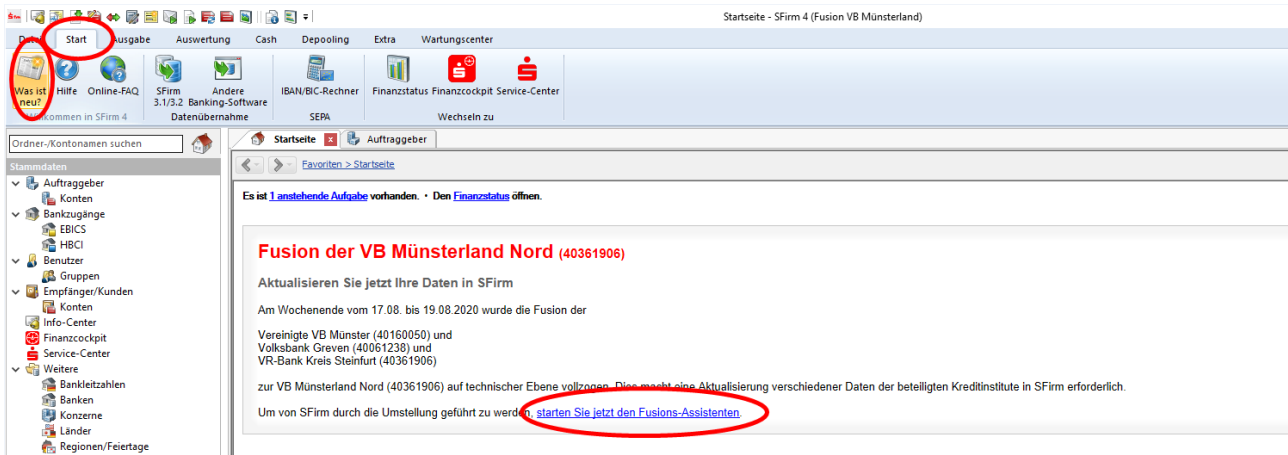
Startseite - SFirm 4 (Fusion VB Münsterland)

Datei | Start | Ausgabe | Auswertung | Cash | Depooling | Extra | Wartungscenter

Was ist neu? | Hilfe | Online-FAQ
Willkommen in SFirm 4

SFirm 3.1/3.2 | Andere Banking-Software
Datenübernahme

IBAN/BIC-Rechner
SEPA

Finanzstatus | Finanzcockpit | Service-Center
Wechseln zu

Ordner-/Kontonamen suchen

Stammdaten
Auftraggeber
Konten
Bankzugänge
EBICS
HBCI
Benutzer
Gruppen
Empfänger/Kunden
Konten
Info-Center
Finanzcockpit
Service-Center
Weitere
Bankleitzahlen
Banken
Konzerne
Länder
Regionen/Feiertage

Startseite | Auftraggeber

Favoriten > Startseite

Es ist 1 anstehende Aufgabe vorhanden. • Den Finanzstatus öffnen.

Fusion der VB Münsterland Nord (40361906)

Aktualisieren Sie jetzt Ihre Daten in SFirm

Am Wochenende vom 17.08. bis 19.08.2020 wurde die Fusion der

Vereinigte VB Münster (40160050) und
Volksbank Greven (40061238) und
VR-Bank Kreis Steinfurt (40361906)

zur VB Münsterland Nord (40361906) auf technischer Ebene vollzogen. Dies macht eine Aktualisierung verschiedener Daten der beteiligten Kreditinstitute in SFirm erforderlich.

Um von SFirm durch die Umstellung geführt zu werden, starten Sie jetzt den Fusions-Assistenten.